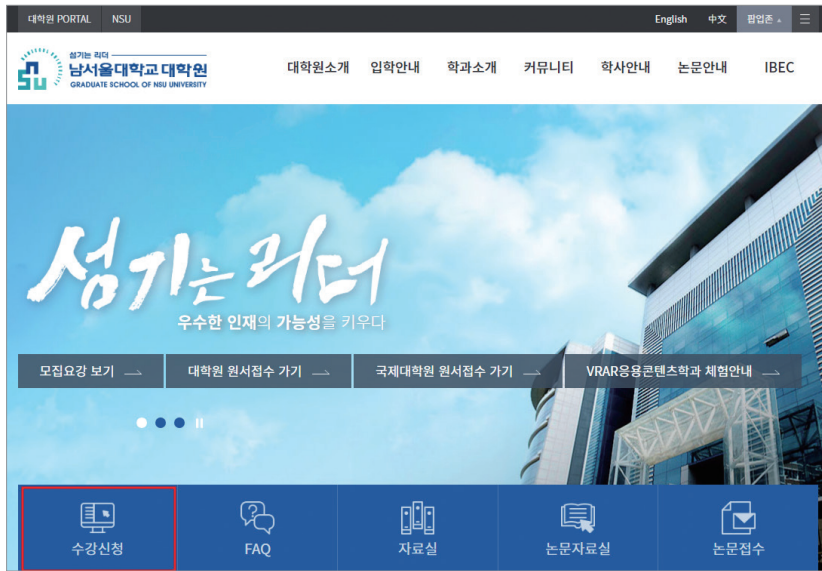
대학원 PORTAL NSU

English 中文 팝업존 ☰

섬기는 리더
남서울대학교 대학원
GRADUATE SCHOOL OF NSU UNIVERSITY

대학원소개 입학안내 학과소개 커뮤니티 학사안내 논문안내 IBEC

섬기는 리더
우수한 인재의 가능성을 키우다

모집요강 보기

대학원 원서접수 가기

국제대학원 원서접수 가기

VRAR응용콘텐츠학과 체험안내

수강신청

FAQ

자료실

논문자료실

논문접수